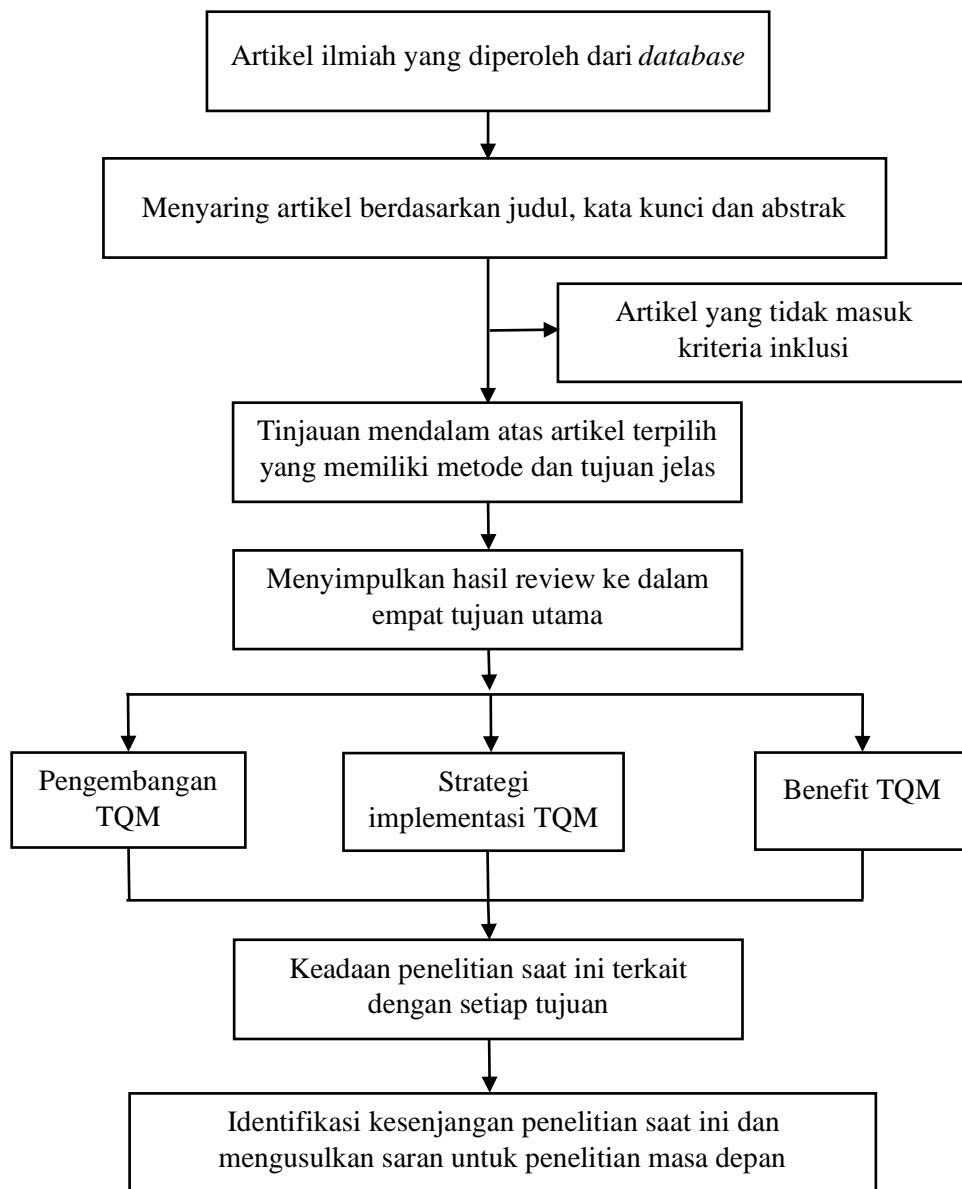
Artikel ilmiah yang diperoleh dari *database*

Menyaring artikel berdasarkan judul, kata kunci dan abstrak

Artikel yang tidak masuk kriteria inklusi

Tinjauan mendalam atas artikel terpilih yang memiliki metode dan tujuan jelas

Menyimpulkan hasil review ke dalam empat tujuan utama

Pengembangan TQM

Strategi implementasi TQM

Benefit TQM

Keadaan penelitian saat ini terkait dengan setiap tujuan

Identifikasi kesenjangan penelitian saat ini dan mengusulkan saran untuk penelitian masa depan